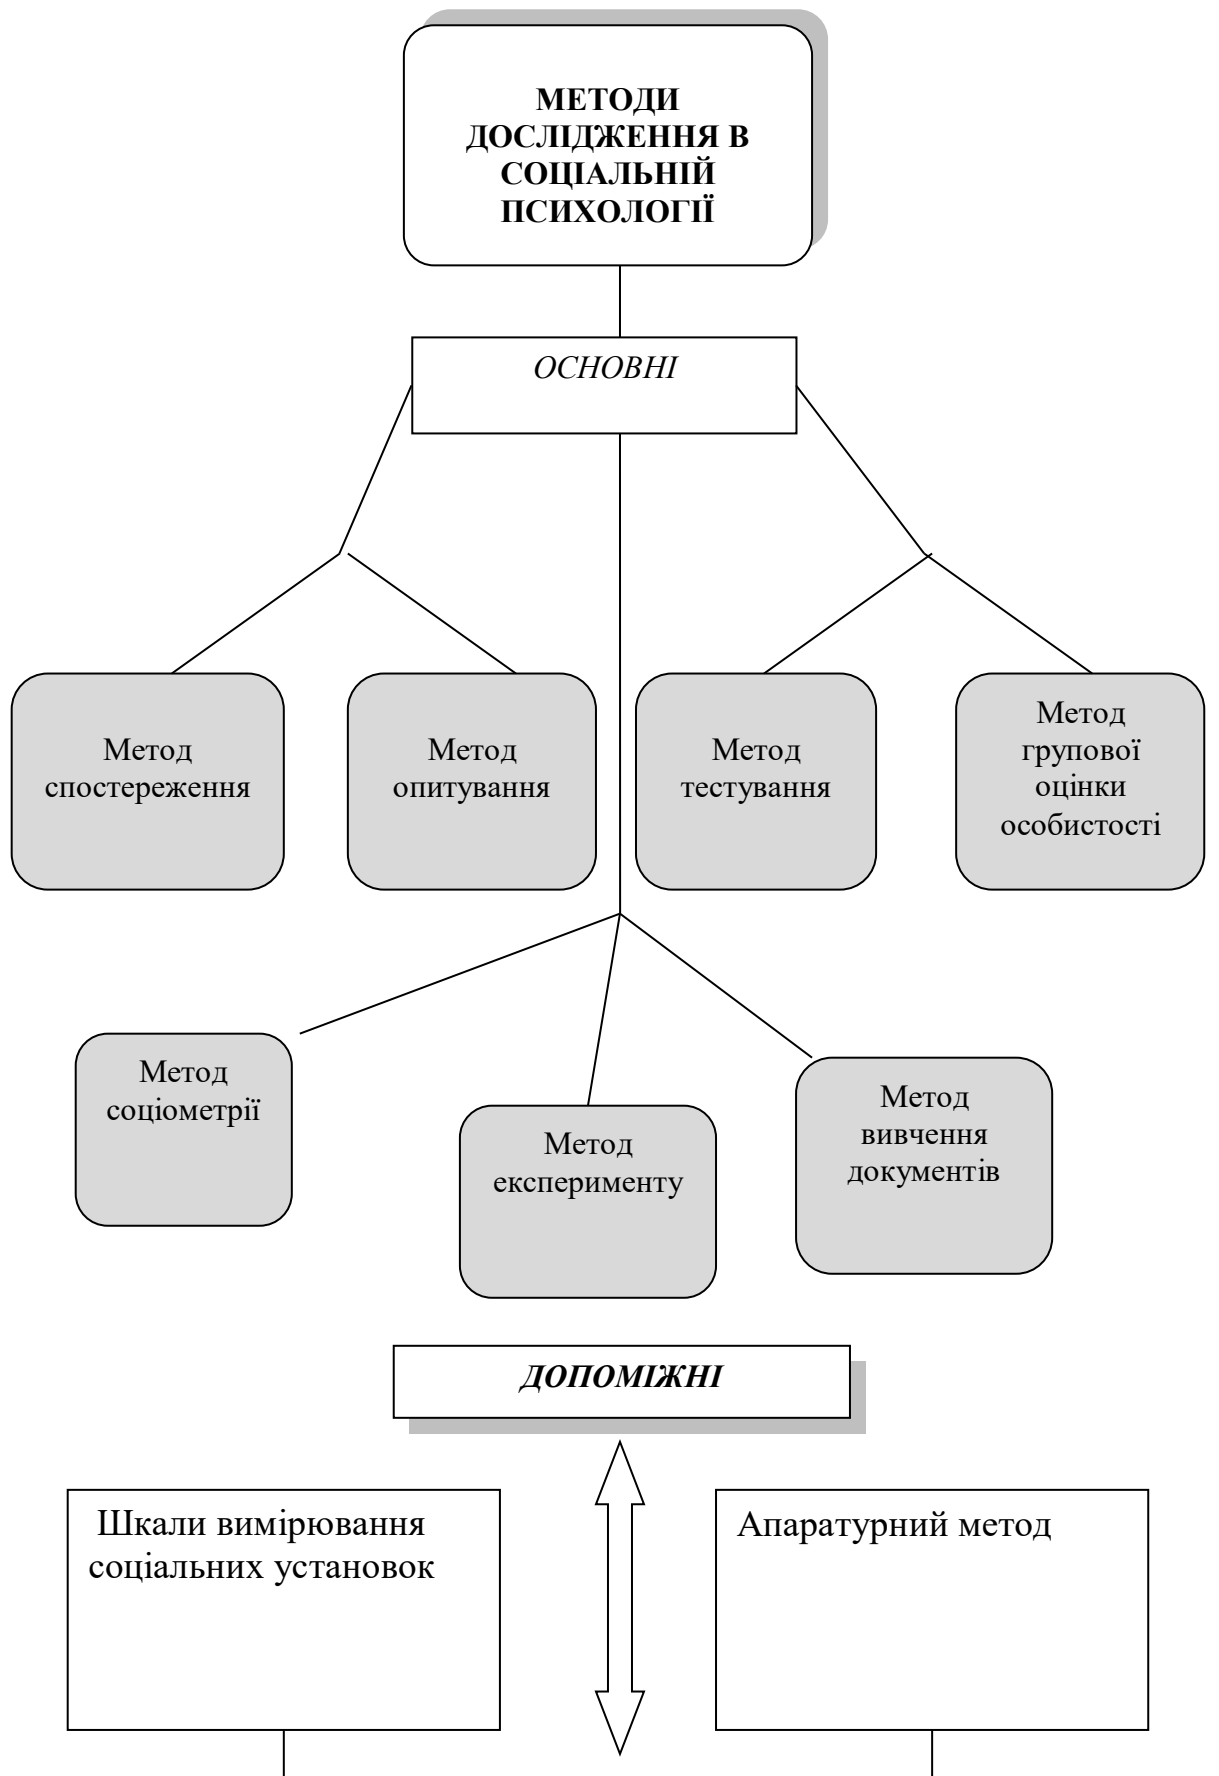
МЕТОДИ ДОСЛІДЖЕННЯ В СОЦІАЛЬНІЙ ПСИХОЛОГІЇ

ОСНОВНІ

Метод спостереження

Метод опитування

Метод тестування

Метод групової оцінки особистості

Метод соціометрії

Метод експерименту

Метод вивчення документів

ДОПОМІЖНІ

Шкали вимірювання соціальних установок

Апаратурний метод